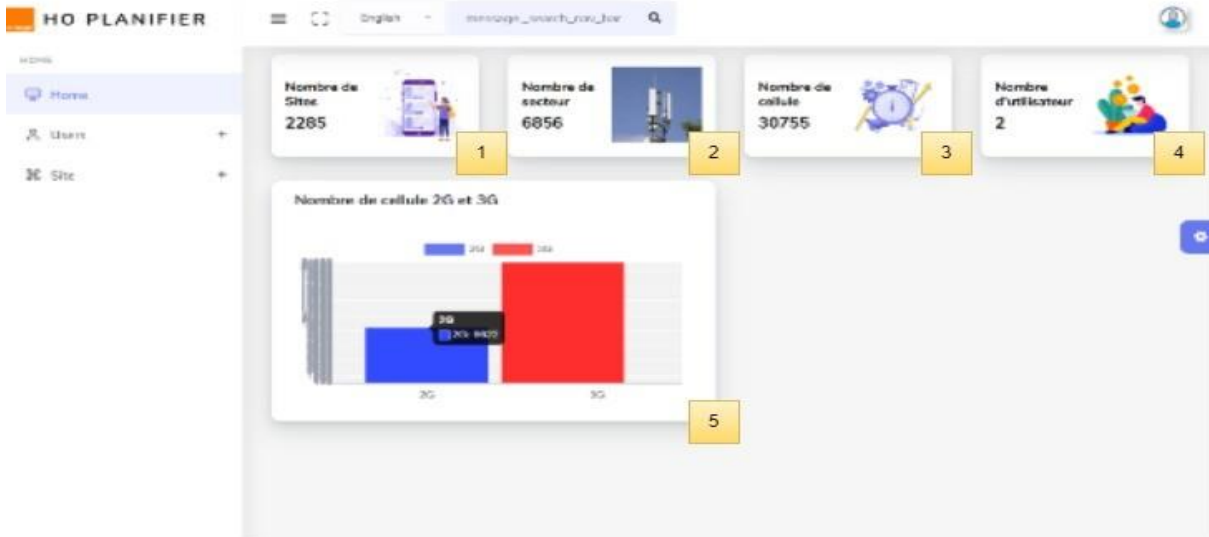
HO PLANIFIER

English

message_search_nav_bar

HOME

Home

Users +

Site +

Nombre de Sites
2285

1

Nombre de secteur
6856

2

Nombre de cellule
30755

3

Nombre d'utilisateur
2

4

Nombre de cellule 2G et 3G

2G 3G

2G
2G: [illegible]

2G 3G

5